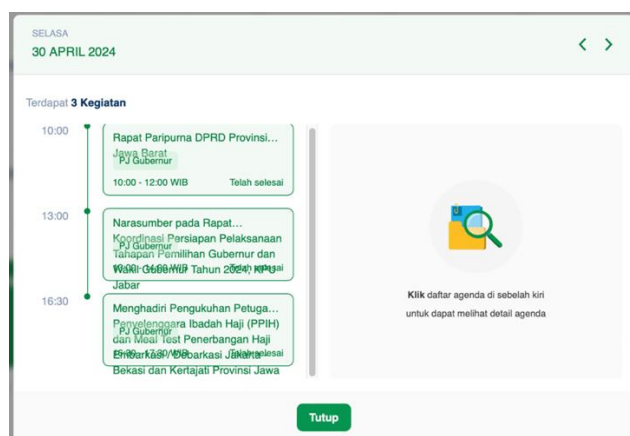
SELASA
30 APRIL 2024

Terdapat 3 Kegiatan

10:00
Rapat Paripurna DPRD Provinsi Jawa Barat
PJ Gubernur
10:00 - 12:00 WIB
Telah selesai

13:00
Narasumber pada Rapat Koordinasi Persiapan Pelaksanaan Tahapan Pemilihan Gubernur dan Wakil Gubernur Tahun 2024, KPU Jabar
PJ Gubernur
13:00 - 15:00 WIB
Telah selesai

16:30
Menghadiri Pengukuhan Petugas Penyelenggara Ibadah Haji (PPIH) dan Meal Test Penerbangan Haji Embarkasi - Debarkasi Jakarta - Bekasi dan Kertajati Provinsi Jawa
PJ Gubernur
16:30 - 17:30 WIB
Telah selesai

Klik daftar agenda di sebelah kiri untuk dapat melihat detail agenda

Tutup